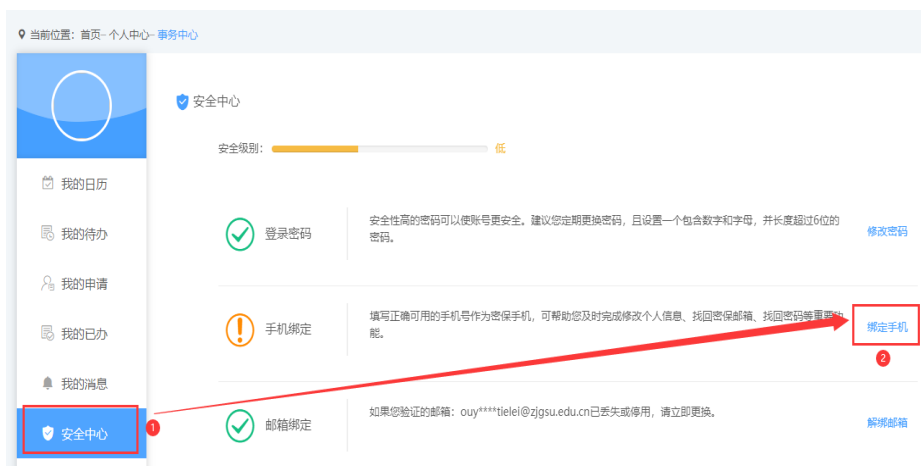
当前位置：首页- 个人中心- 事务中心

我的日历
我的待办
我的申请
我的已办
我的消息
安全中心
1

安全中心

安全级别： 低

登录密码
安全性高的密码可以使账号更安全。建议您定期更换密码，且设置一个包含数字和字母，并长度超过6位的密码。
修改密码

手机绑定
填写正确可用的手机号作为密保手机，可帮助您及时完成修改个人信息、找回密保邮箱、找回密码等重要功能。
绑定手机
2

邮箱绑定
如果您验证的邮箱：ouy****tielei@zjgsu.edu.cn已丢失或停用，请立即更换。
解绑邮箱